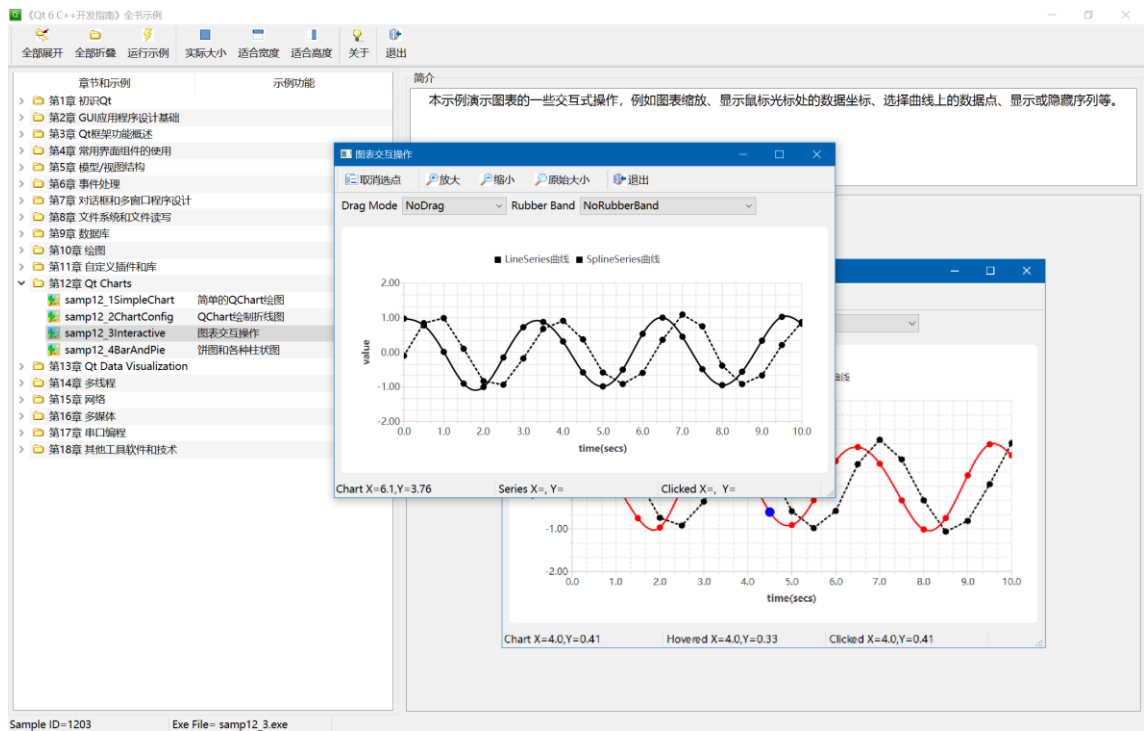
《Qt 6 C++开发指南》全书示例

全部展开 全部折叠 运行示例 实际大小 适合宽度 适合高度 关于 退出

| 章节和示例 | 示例功能 |
|---|---|
| 第1章 初识Qt | |
| 第2章 GUI应用程序设计基础 | |
| 第3章 Qt框架功能概述 | |
| 第4章 常用界面组件的使用 | |
| 第5章 模型/视图结构 | |
| 第6章 事件处理 | |
| 第7章 对话框和多窗口程序设计 | |
| 第8章 文件系统和文件读写 | |
| 第9章 数据库 | |
| 第10章 绘图 | |
| 第11章 自定义插件和库 | |
| 第12章 Qt Charts | |
| samp12_1SimpleChart | 简单的QChart绘图 |
| samp12_2ChartConfig | QChart绘制折线图 |
| samp12_3Interactive | 图表交互操作 |
| samp12_4BarAndPie | 饼图和各种柱状图 |
| 第13章 Qt Data Visualization | |
| 第14章 多线程 | |
| 第15章 网络 | |
| 第16章 多媒体 | |
| 第17章 串口编程 | |
| 第18章 其他工具软件和技术 | |

简介
本示例演示图表的一些交互式操作，例如图表缩放、显示鼠标光标处的数据坐标、选择曲线上的数据点、显示或隐藏序列等。

图表交互操作
取消选点 放大 缩小 原始大小 退出
Drag Mode NoDrag Rubber Band NoRubberBand

■ LineSeries曲线 ■ SplineSeries曲线
2.00 1.00 0.00 -1.00 -2.00
value
0.0 1.0 2.0 3.0 4.0 5.0 6.0 7.0 8.0 9.0 10.0
time(secs)

Chart X=6.1,Y=3.76 Series X=, Y= Clicked X=, Y=

曲线
-1.00 -2.00
0.0 1.0 2.0 3.0 4.0 5.0 6.0 7.0 8.0 9.0 10.0
time(secs)
Chart X=4.0,Y=0.41 Hovered X=4.0,Y=0.33 Clicked X=4.0,Y=0.41

Sample ID=1203 Exe File= samp12_3.exe